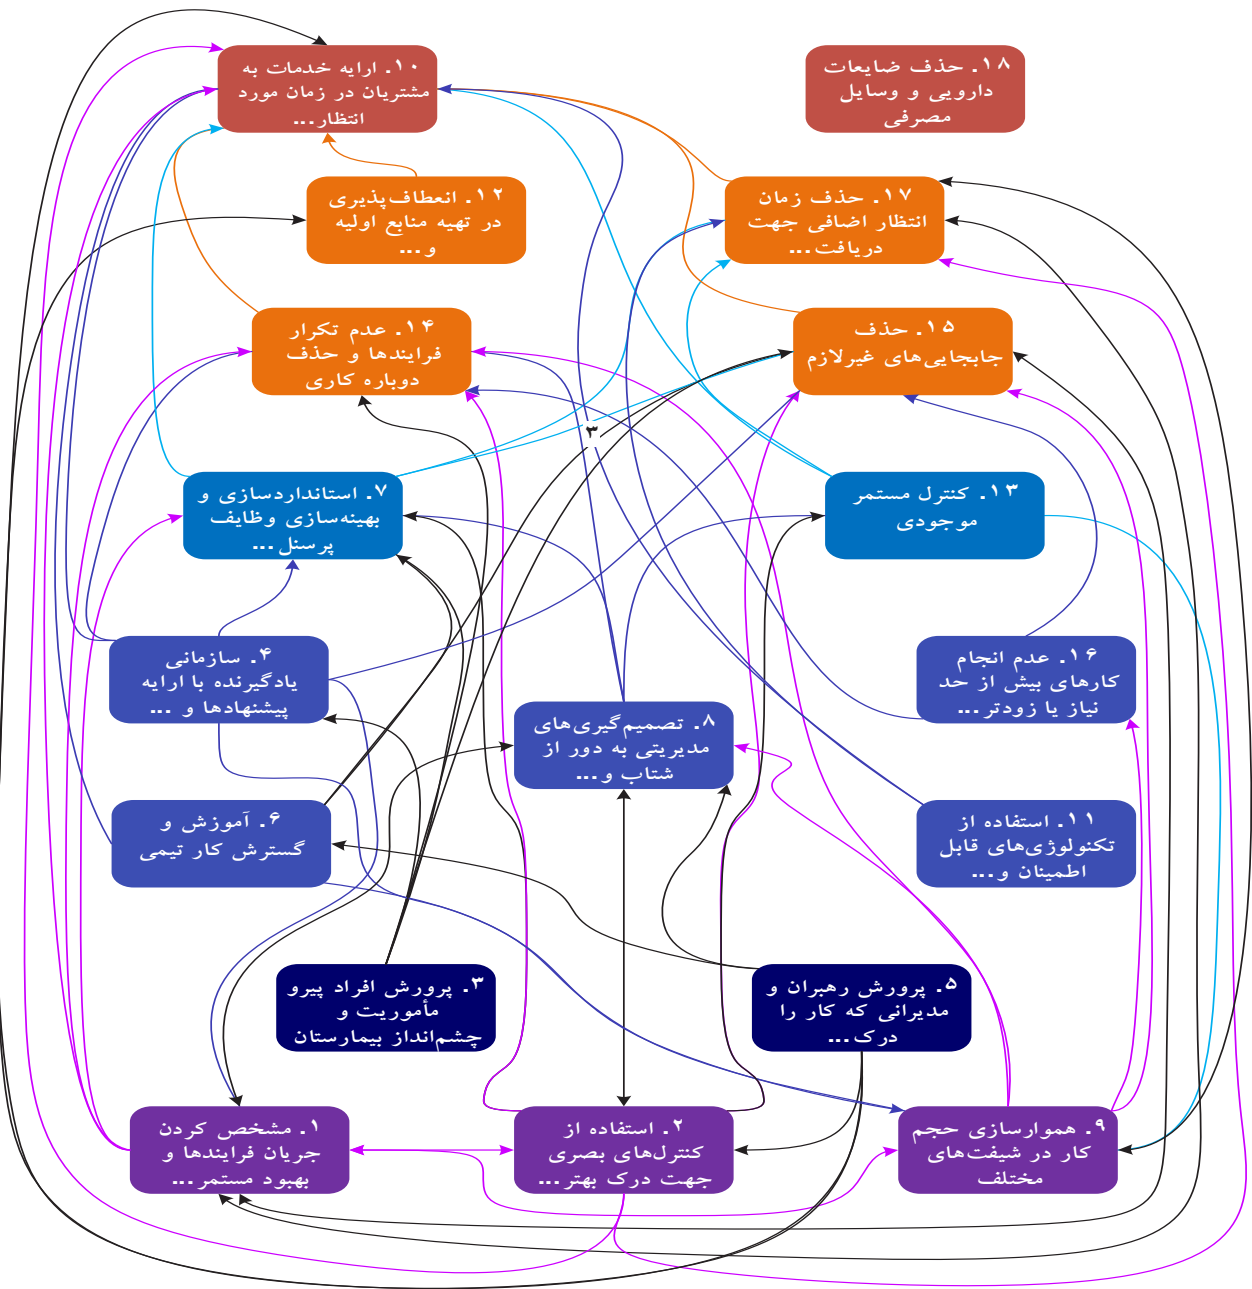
۱۰. ارایه خدمات به مشتریان در زمان مورد انتظار...

۱۸. حذف ضایعات دارویی و وسایل مصرفی

۱۲. انعطاف‌پذیری در تهیه منابع اولیه و...

۱۷. حذف زمان انتظار اضافی جهت دریافت...

۱۴. عدم تکرار فرایندها و حذف دوباره کاری

۱۵. حذف جابجایی‌های غیرلازم

۳

۷. استانداردسازی و بهینه‌سازی وظایف پرسنل...

۱۳. کنترل مستمر موجودی

۴. سازمانی یادگیرنده با ارایه پیشنهادها و...

۱۶. عدم انجام کارهای بیش از حد نیاز یا زودتر...

۸. تصمیم‌گیری‌های مدیریتی به دور از شتاب و...

۶. آموزش و گسترش کار تیمی

۱۱. استفاده از تکنولوژی‌های قابل اطمینان و...

۳. پرورش افراد پیرو مأموریت و چشم‌انداز بیمارستان

۵. پرورش رهبران و مدیرانی که کار را درک...

۱. مشخص کردن جریان فرایندها و بهبود مستمر...

۲. استفاده از کنترل‌های بصری جهت درک بهتر...

۹. هموارسازی حجم کار در شیفت‌های مختلف